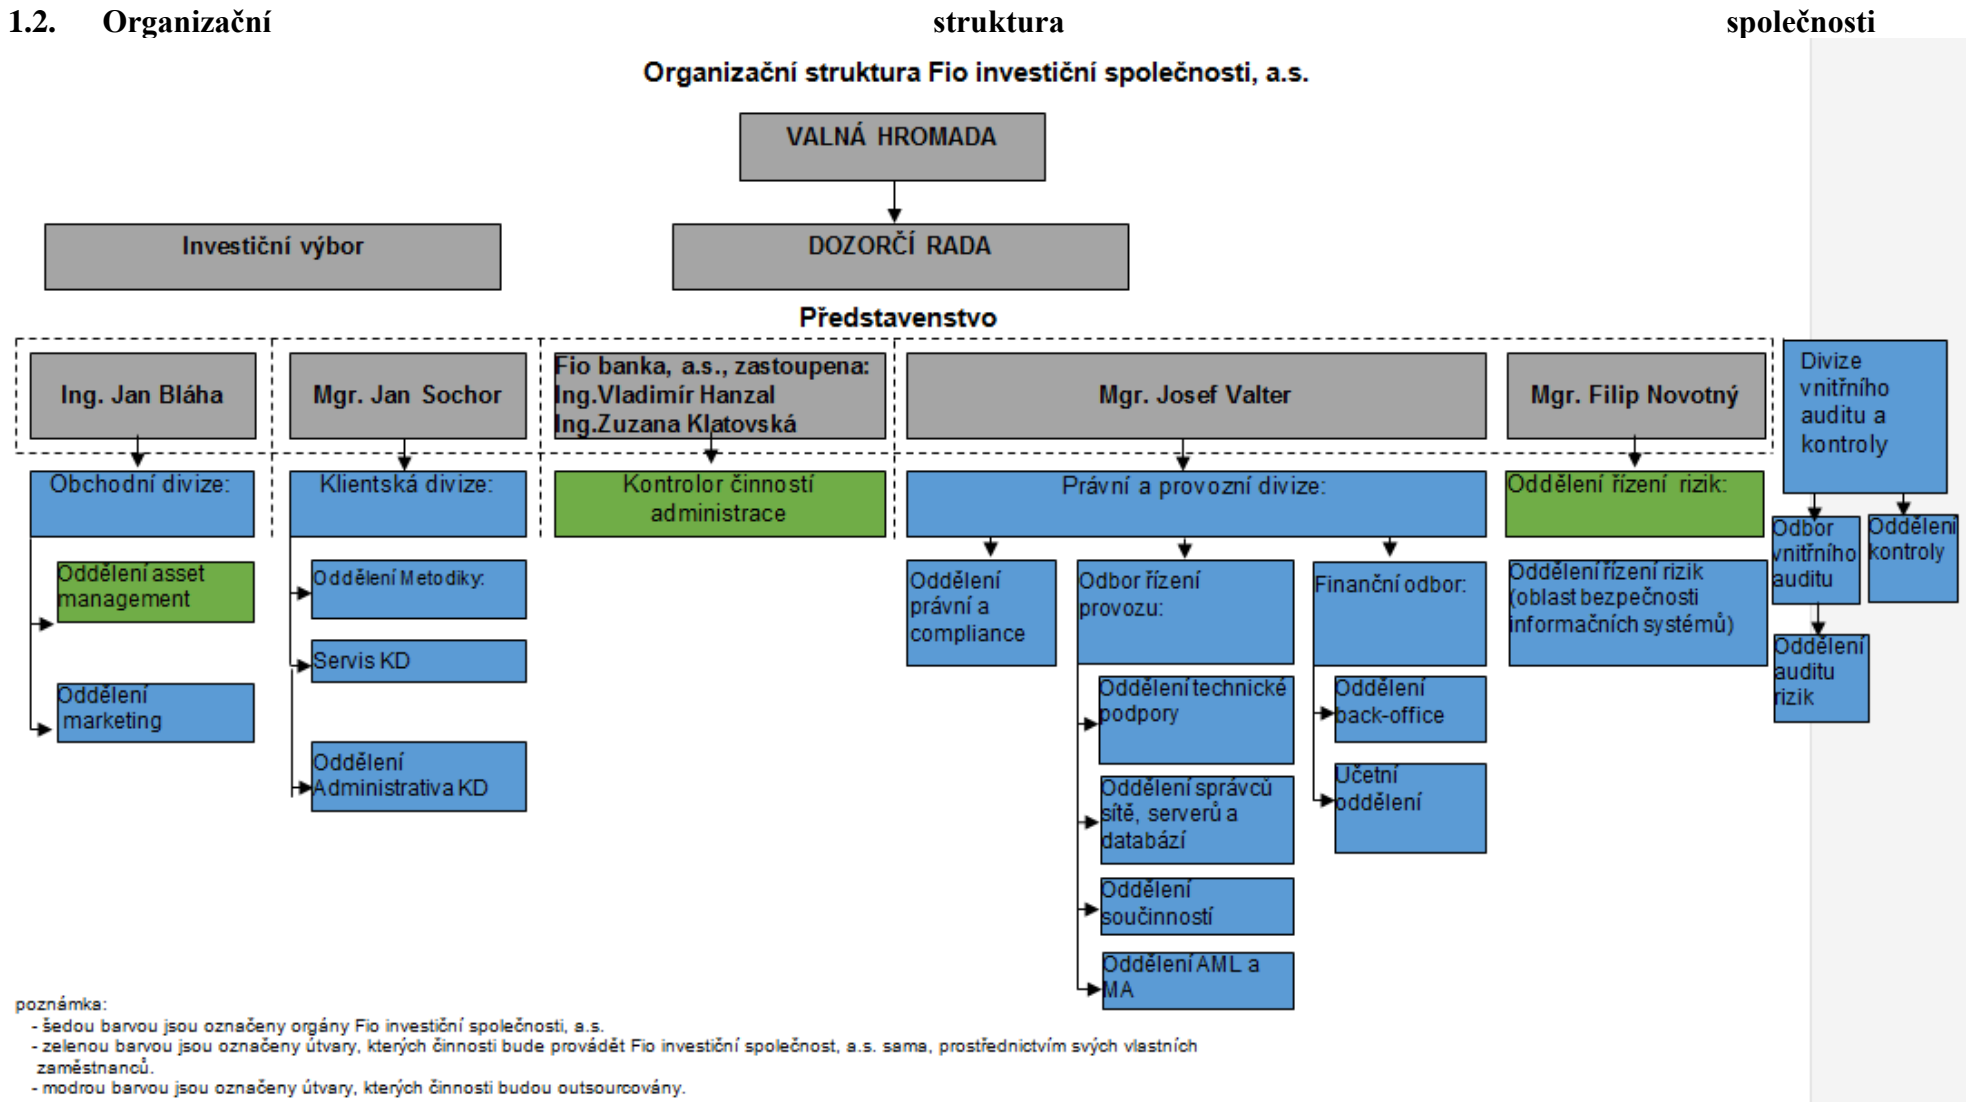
1.2. Organizační struktura společnosti

Organizační struktura Fio investiční společnosti, a.s.

VALNÁ HROMADA

Investiční výbor

DOZORČÍ RADA

Představenstvo

Ing. Jan Bláha

Mgr. Jan Sochor

Fio banka, a.s., zastoupena: Ing.Vladimír Hanzal Ing.Zuzana Klatovská

Mgr. Josef Valter

Mgr. Filip Novotný

Divize vnitřního auditu a kontroly

Obchodní divize:

Klientská divize:

Kontrolor činností administrace

Právní a provozní divize:

Oddělení řízení rizik:

Odbor vnitřního auditu

Oddělení kontroly

Oddělení asset management

Oddělení marketing

Oddělení Metodiky:

Servis KD

Oddělení Administrativa KD

Oddělení právní a compliance

Odbor řízení provozu:

Oddělení technické podpory

Oddělení správců sítě, serverů a databází

Oddělení součinností

Oddělení AML a MA

Finanční odbor:

Oddělení back-office

Účetní oddělení

Oddělení řízení rizik (oblast bezpečnosti informačních systémů)

Oddělení auditu rizik

poznámka:
- šedou barvou jsou označeny orgány Fio investiční společnosti, a.s.
- zelenou barvou jsou označeny útvary, kterých činnosti bude provádět Fio investiční společnost, a.s. sama, prostřednictvím svých vlastních zaměstnanců.
- modrou barvou jsou označeny útvary, kterých činnosti budou outsourcovány.